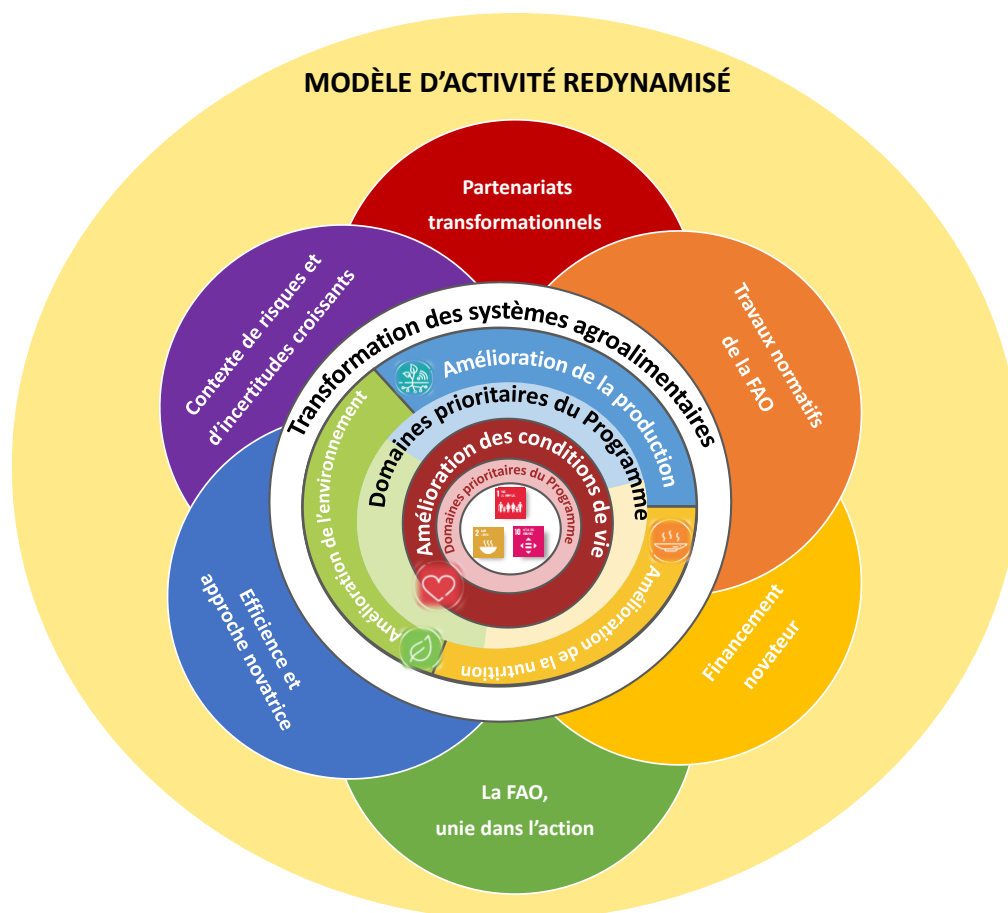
MODÈLE D'ACTIVITÉ REDYNAMISÉ

Partenariats transformationnels

Travaux normatifs de la FAO

Financement novateur

La FAO, unie dans l'action

Efficience et approche novatrice

Contexte de risques et d'incertitudes croissants

Transformation des systèmes agroalimentaires

Amélioration de la production

Amélioration de la nutrition

Amélioration de l'environnement

Domaines prioritaires du Programme

Amélioration des conditions de vie

Domaines prioritaires du Programme

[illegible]